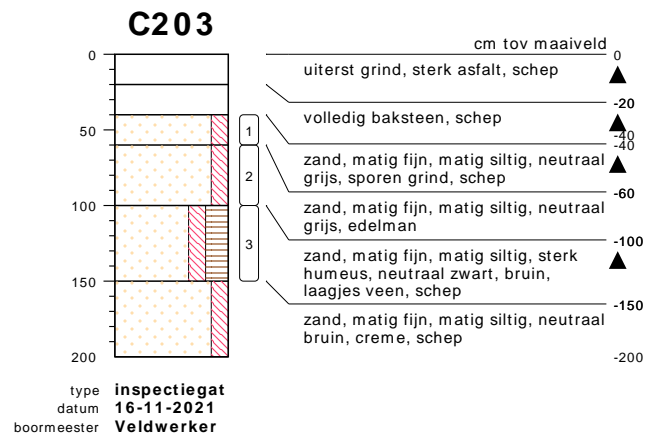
C203

0
50
100
150
200

1
2
3

cm tov maaiveld
0
uiterst grind, sterk asfalt, schep
-20
volledig baksteen, schep
-40
-40
zand, matig fijn, matig siltig, neutraal grijs, sporen grind, schep
-60
zand, matig fijn, matig siltig, neutraal grijs, edelman
-100
zand, matig fijn, matig siltig, sterk humeus, neutraal zwart, bruin, laagjes veen, schep
-150
zand, matig fijn, matig siltig, neutraal bruin, creme, schep
-200

type inspectiegat
datum 16-11-2021
boormeester Veldwerker